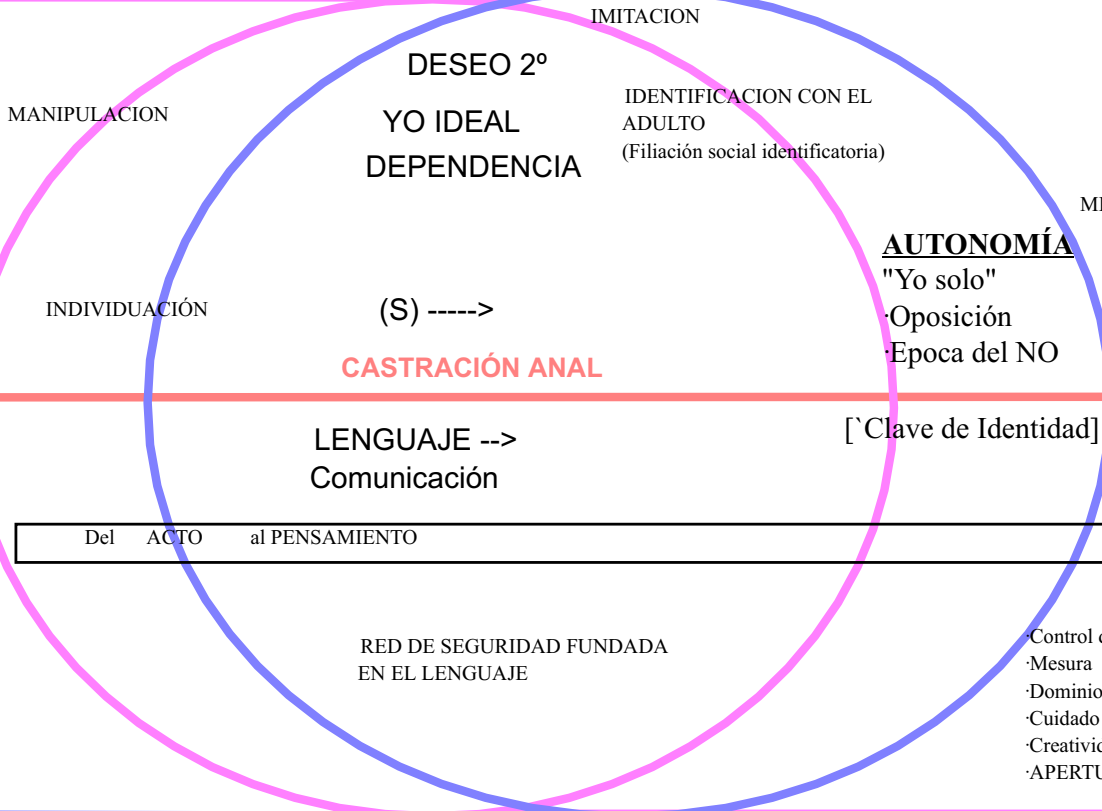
IMITACION

DESEO 2º

MANIPULACION

YO IDEAL

DEPENDENCIA

IDENTIFICACION CON EL ADULTO
(Filiación social identificatoria)

MI

AUTONOMÍA
"Yo solo"
·Oposición
·Epoca del NO

INDIVIDUACIÓN

(S) ----->

CASTRACIÓN ANAL

[`Clave de Identidad]

LENGUAJE -->
Comunicación

Del ACTO al PENSAMIENTO

RED DE SEGURIDAD FUNDADA EN EL LENGUAJE

·Control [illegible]
·Mesura
·Dominio
·Cuidado
·Creativi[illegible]
·APERTU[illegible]